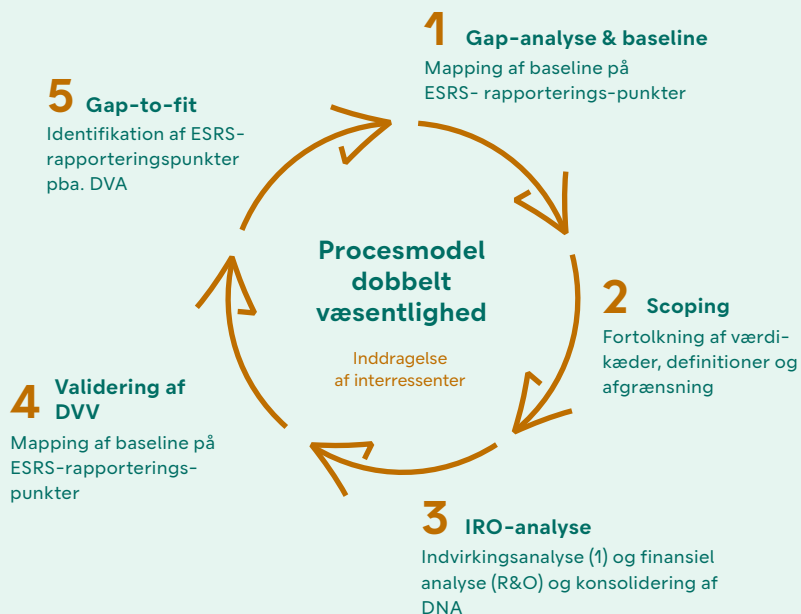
1 Gap-analyse & baseline
Mapping af baseline på ESRS- rapporterings-punkter

5 Gap-to-fit
Identifikation af ESRS-rapporteringspunkter pba. DVA

Procesmodel dobbelt væsentlighed

Inddragelse af interressenter

2 Scoping
Fortolkning af værdikæder, definitioner og afgrænsning

4 Validering af DVV
Mapping af baseline på ESRS-rapporterings-punkter

3 IRO-analyse
Indvirkingsanalyse (1) og finansiel analyse (R&O) og konsolidering af DNA